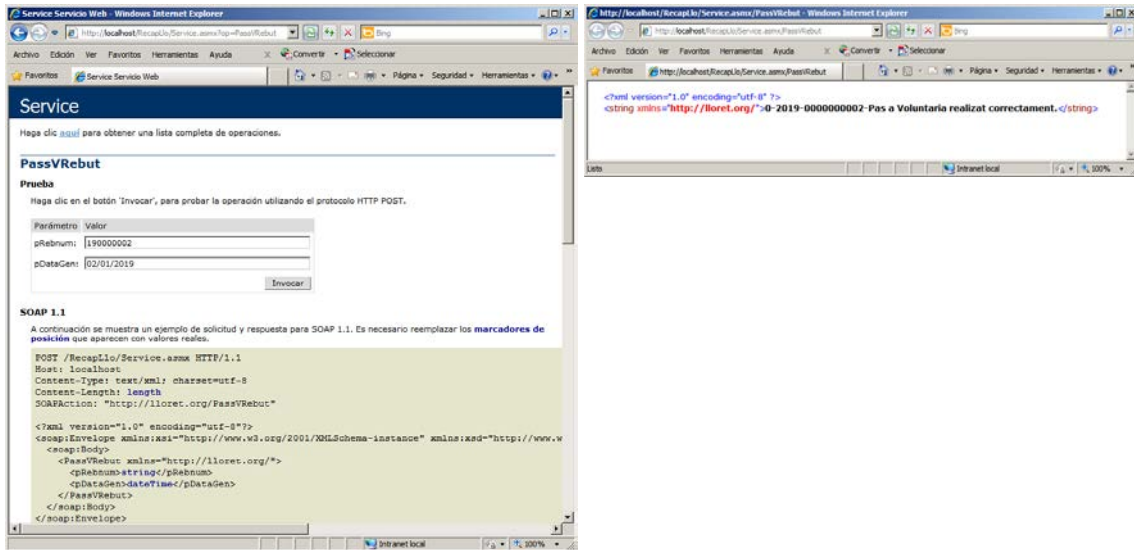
Service Servicio Web - Windows Internet Explorer

http://localhost/RecapLlo/Service.asmx?op=PassVRebut

Bing

Archivo Edición Ver Favoritos Herramientas Ayuda

Convertir Seleccionar

Favoritos Service Servicio Web

Página Seguridad Herramientas

Service

Haga clic aquí para obtener una lista completa de operaciones.

PassVRebut

Prueba

Haga clic en el botón 'Invocar', para probar la operación utilizando el protocolo HTTP POST.

| Parámetro | Valor |
|---|---|
| pRebnum: | 190000002 |
| pDataGen: | 02/01/2019 |

Invocar

SOAP 1.1

A continuación se muestra un ejemplo de solicitud y respuesta para SOAP 1.1. Es necesario reemplazar los marcadores de posición que aparecen con valores reales.

POST /RecapLlo/Service.asmx HTTP/1.1
Host: localhost
Content-Type: text/xml; charset=utf-8
Content-Length: length
SOAPAction: "http://lloret.org/PassVRebut"

<?xml version="1.0" encoding="utf-8"?>
<soap:Envelope xmlns:xsi="http://www.w3.org/2001/XMLSchema-instance" xmlns:xsd="http://www.w
<soap:Body>
<PassVRebut xmlns="http://lloret.org/">
<pRebnum>string</pRebnum>
<pDataGen>dateTime</pDataGen>
</PassVRebut>
</soap:Body>
</soap:Envelope>

Intranet local 100%

http://localhost/RecapLlo/Service.asmx/PassVRebut - Windows Internet Explorer

http://localhost/RecapLlo/Service.asmx/PassVRebut

Bing

Archivo Edición Ver Favoritos Herramientas Ayuda

Convertir Seleccionar

Favoritos http://localhost/RecapLlo/Service.asmx/PassVRebut

Página Seguridad Herramientas

<?xml version="1.0" encoding="utf-8" ?>
<string xmlns="http://lloret.org/">0-2019-0000000002-Pas a Voluntaria realizat correctament.</string>

Listo Intranet local 100%